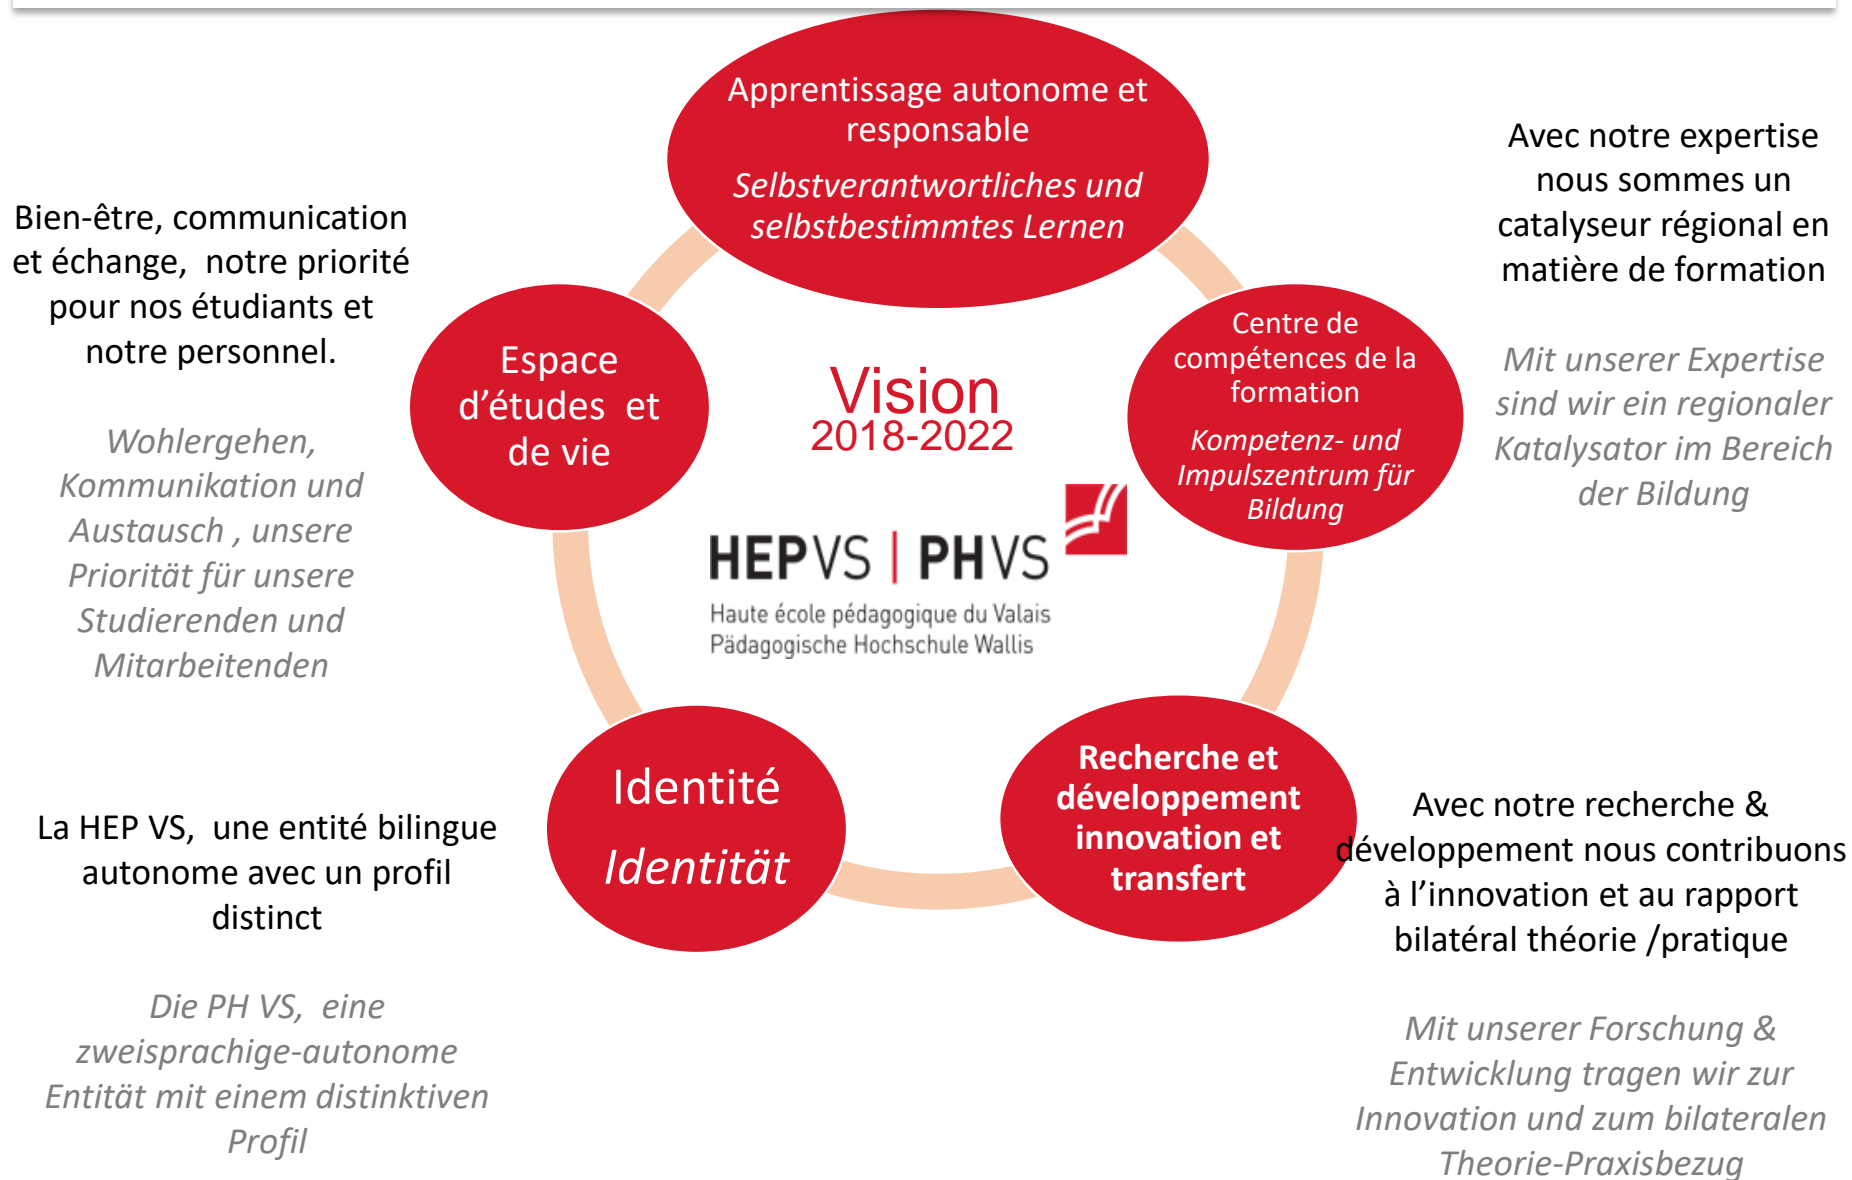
Apprentissage autonome et responsable

Selbstverantwortliches und selbstbestimmtes Lernen

Bien-être, communication et échange, notre priorité pour nos étudiants et notre personnel.

Wohlergehen, Kommunikation und Austausch , unsere Priorität für unsere Studierenden und Mitarbeitenden

Espace d’études et de vie

Vision
2018-2022

HEPVS | PHVS
Haute école pédagogique du Valais
Pädagogische Hochschule Wallis

Centre de compétences de la formation

Kompetenz- und Impulszentrum für Bildung

Avec notre expertise nous sommes un catalyseur régional en matière de formation

Mit unserer Expertise sind wir ein regionaler Katalysator im Bereich der Bildung

Identité

Identität

La HEP VS, une entité bilingue autonome avec un profil distinct

Die PH VS, eine zweisprachige-autonome Entität mit einem distinktiven Profil

Recherche et développement innovation et transfert

Avec notre recherche & développement nous contribuons à l’innovation et au rapport bilatéral théorie /pratique

Mit unserer Forschung & Entwicklung tragen wir zur Innovation und zum bilateralen Theorie-Praxisbezug